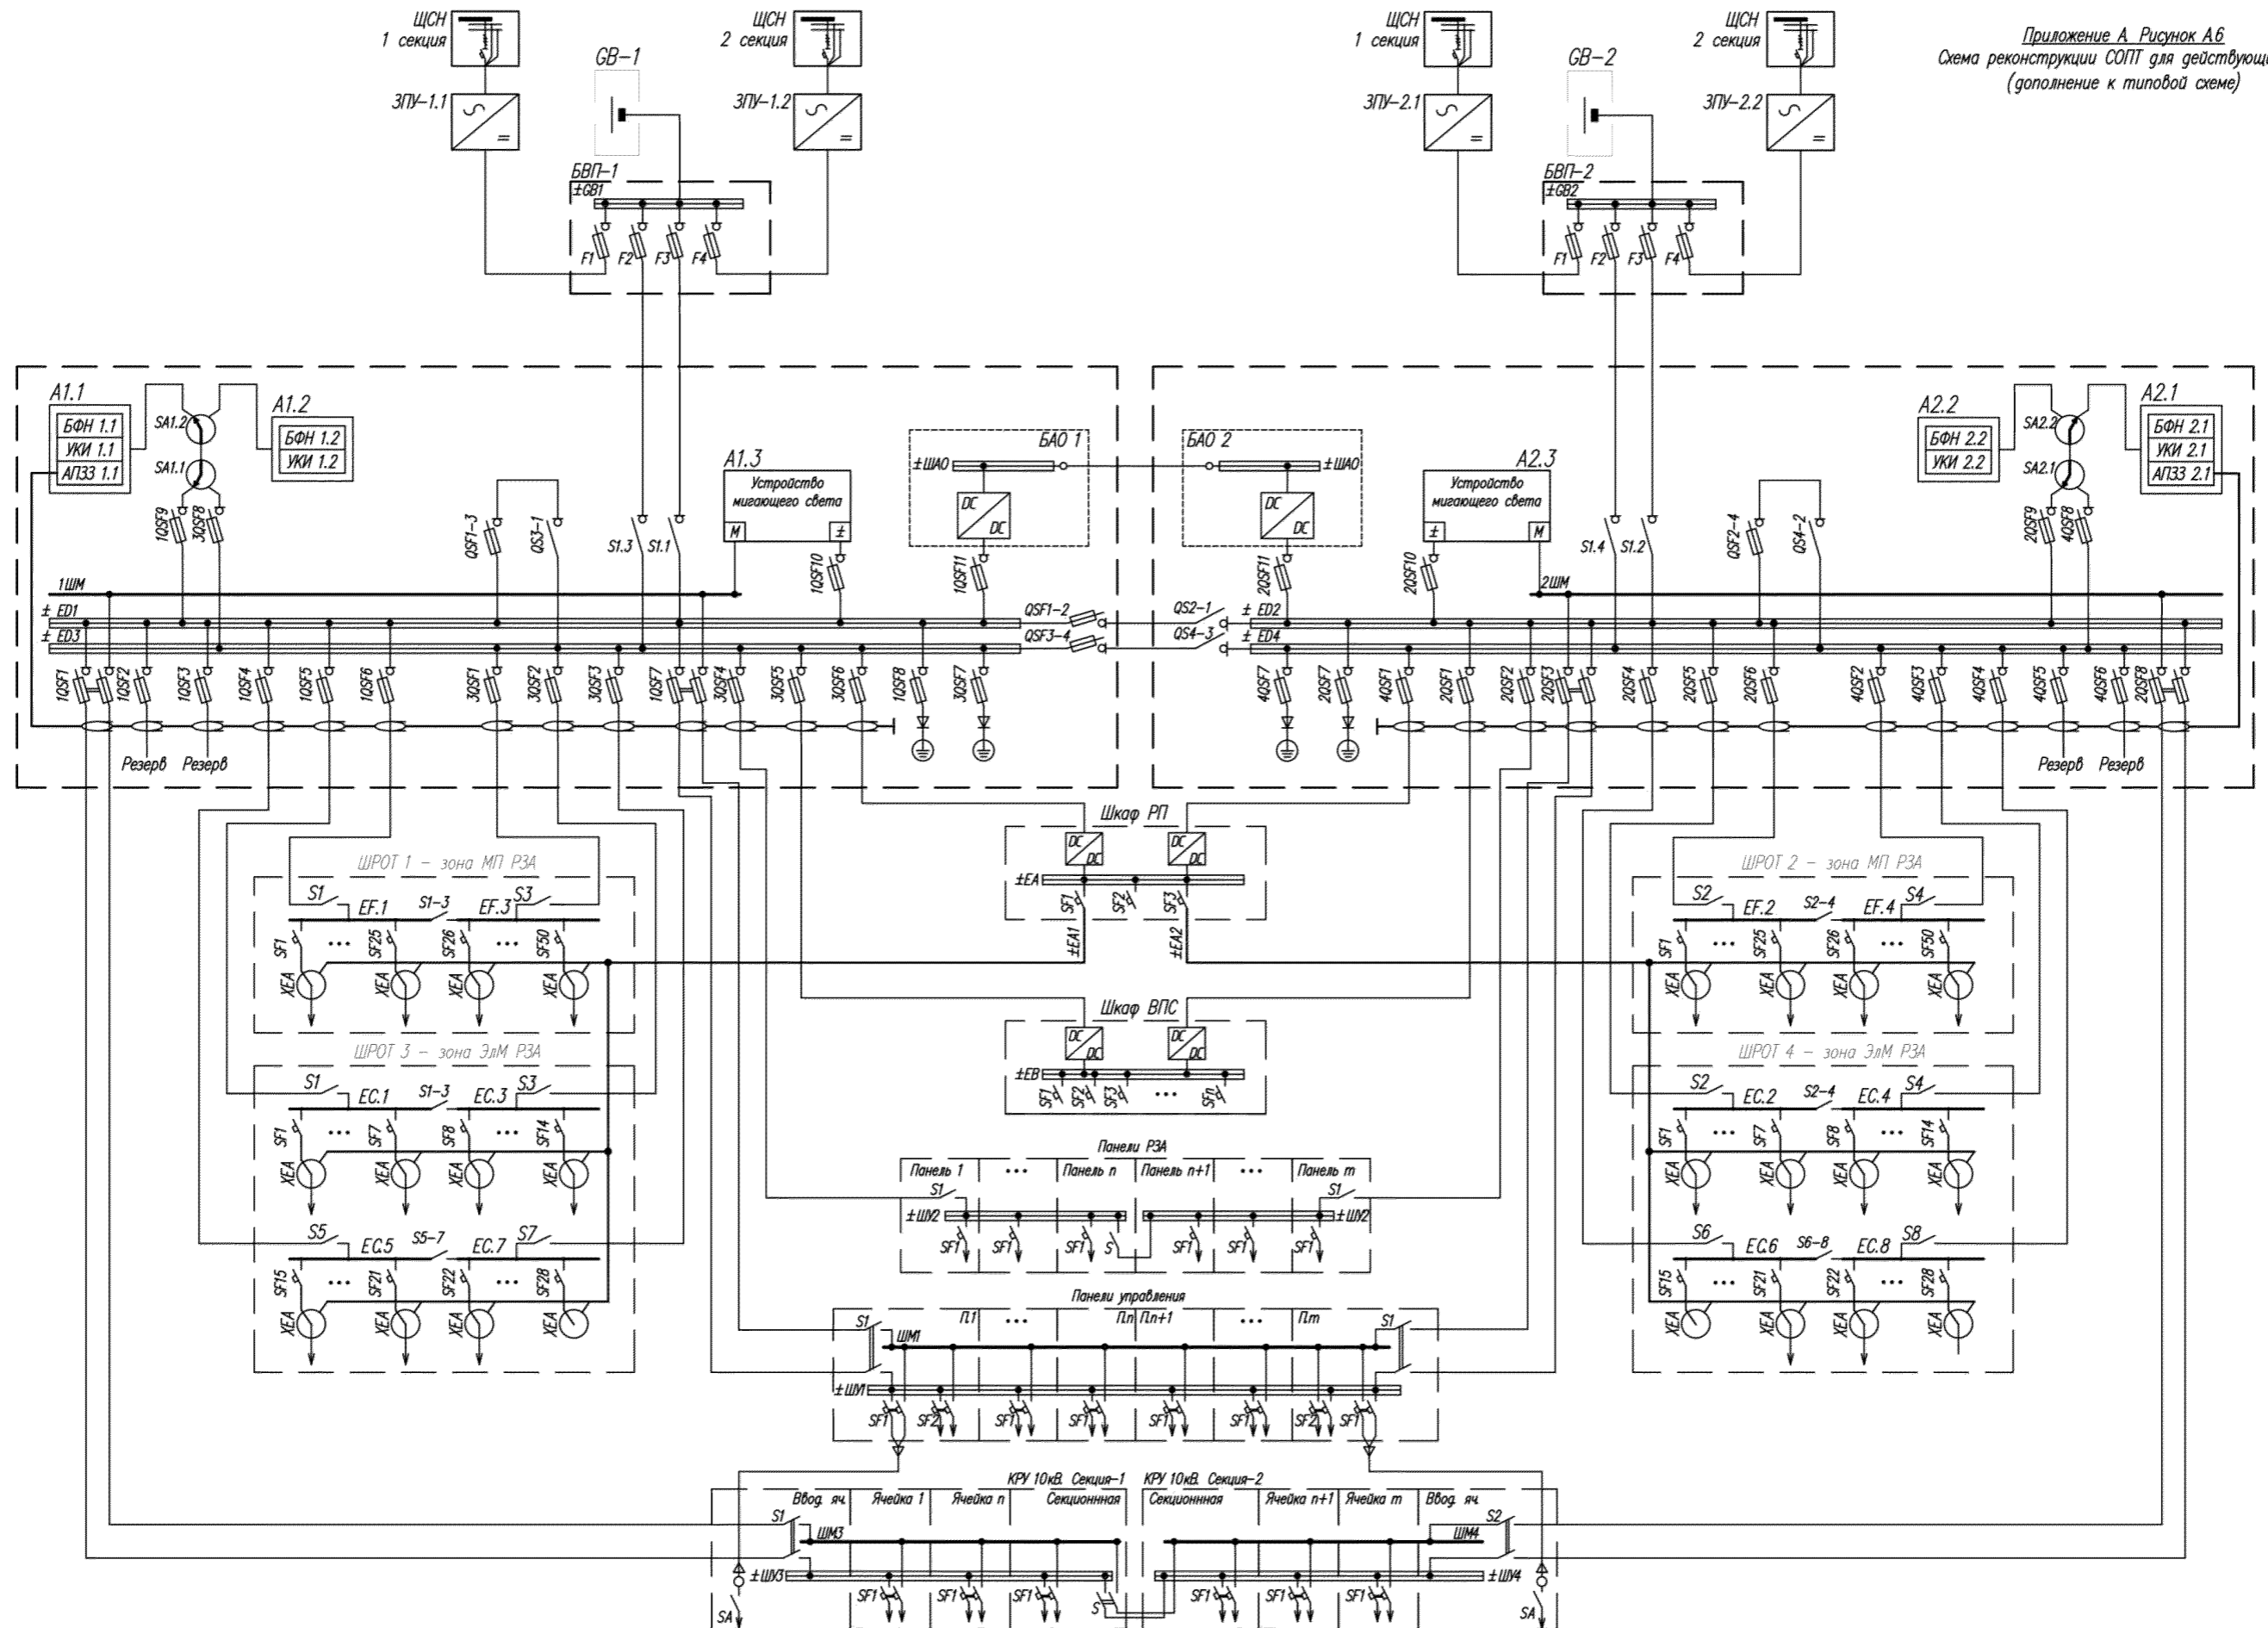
Приложение А Рисунок А6
Схема реконструкции СОПТ для действующ
(дополнение к типовой схеме)

ЩСН 1 секция
ЩСН 2 секция
GB–1
ЗПУ–1.1
ЗПУ–1.2
БВП–1
±GB1
F1 F2 F3 F4

ЩСН 1 секция
ЩСН 2 секция
GB–2
ЗПУ–2.1
ЗПУ–2.2
БВП–2
±GB2
F1 F2 F3 F4

A1.1
БФН 1.1
УКИ 1.1
АПЗЗ 1.1
SA1.2
SA1.1
A1.2
БФН 1.2
УКИ 1.2
1QSF9 3QSF8
QSF1–3 QS3–1
S1.3 S1.1
A1.3
Устройство мигающего света
M ±
1QSF10
БАО 1
±ШАО
DC DC
1QSF11
QSF1–2
QSF3–4
QS2–1
QS4–3
БАО 2
±ШАО
DC DC
2QSF11
A2.3
Устройство мигающего света
± M
2QSF10
S1.4 S1.2
QSF2–4 QS4–2
A2.2
БФН 2.2
УКИ 2.2
SA2.2
SA2.1
A2.1
БФН 2.1
УКИ 2.1
АПЗЗ 2.1
2QSF9 4QSF8
1ШМ
± ED1
± ED3
2ШМ
± ED2
± ED4
1QSF1 1QSF2 1QSF3 1QSF4 1QSF5 1QSF6 3QSF1 3QSF2 3QSF3 1QSF7 3QSF4 3QSF5 3QSF6 1QSF8 3QSF7
4QSF7 2QSF7 4QSF1 2QSF1 2QSF2 2QSF3 2QSF4 2QSF5 2QSF6 4QSF2 4QSF3 4QSF4 4QSF5 4QSF6 2QSF8
Резерв Резерв
Резерв Резерв

Шкаф РП
DC DC DC DC
±EA
SF1 SF2 SF3
±EA1 ±EA2

ШРОТ 1 – зона МП РЗА
S1 EF.1 S1–3 EF.3 S3
SF1 ... SF25 SF26 ... SF50
XEA XEA XEA XEA
ШРОТ 3 – зона ЭлМ РЗА
S1 EC.1 S1–3 EC.3 S3
SF1 ... SF7 SF8 ... SF14
XEA XEA XEA XEA
S5 EC.5 S5–7 EC.7 S7
SF15 ... SF21 SF22 ... SF28
XEA XEA XEA XEA

ШРОТ 2 – зона МП РЗА
S2 EF.2 S2–4 EF.4 S4
SF1 ... SF25 SF26 ... SF50
XEA XEA XEA XEA
ШРОТ 4 – зона ЭлМ РЗА
S2 EC.2 S2–4 EC.4 S4
SF1 ... SF7 SF8 ... SF14
XEA XEA XEA XEA
S6 EC.6 S6–8 EC.8 S8
SF15 ... SF21 SF22 ... SF28
XEA XEA XEA XEA

Шкаф ВПС
DC DC DC DC
±EB
SF1 SF2 SF3 ... SFn

Панели РЗА
Панель 1 ... Панель n Панель n+1 ... Панель m
S1 S1
±ШУ2 ±ШУ2
SF1 SF1 SF1 S SF1 SF1 SF1

Панели управления
S1 П.1 ... П.n П.n+1 ... П.m S1
ШМ1
±ШУ1
SF1 SF2 SF1 SF1 SF1 SF1 SF2 SF1

КРУ 10кВ. Секция–1 КРУ 10кВ. Секция–2
Ввод. яч. Ячейка 1 Ячейка n Секционнная Секционнная Ячейка n+1 Ячейка m Ввод. яч.
S1 ШМ3 ШМ4 S2
±ШУ3 ±ШУ4
SF1 SF1 SF1 S SF1 SF1 SF1
SA SA